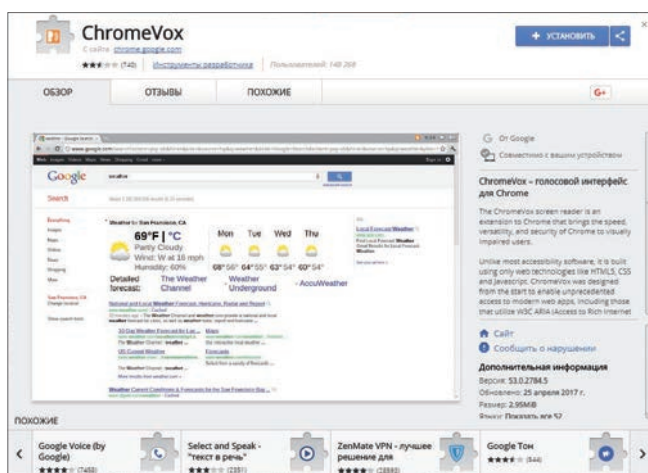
ChromeVox
С сайта chrome.google.com
★★★☆☆ (140) | Инструменты разработчика | Пользователей: 148 268

+ УСТАНОВИТЬ

ОБЗОР | ОТЗЫВЫ | ПОХОЖИЕ | G+

Google
weather
Search
Weather for San Francisco, CA
69°F | °C
Partly Cloudy
Wind: W at 16 mph
Humidity: 60%
Mon Tue Wed Thu
68° 56° 64° 55° 63° 54° 60° 54°
Detailed forecast: The Weather Channel · Weather Underground · AccuWeather
National and Local Weather Forecast, Hurricane, Radar and Report
10 Day Weather Forecast for San Francisco
US Current Weather
Weather Current Conditions & Forecasts for the San Francisco Bay

От Google
Совместимо с вашим устройством

ChromeVox – голосовой интерфейс для Chrome

The ChromeVox screen reader is an extension to Chrome that brings the speed, versatility, and security of Chrome to visually impaired users.

Unlike most accessibility software, it is built using only web technologies like HTML5, CSS and Javascript. ChromeVox was designed from the start to enable unprecedented access to modern web apps, including those that utilize W3C ARIA (Access to Rich Internet

Сайт
Сообщить о нарушении

Дополнительная информация
Версия: 53.0.2784.5
Обновлено: 25 апреля 2017 г.
Размер: 2.95MiB
Языки: Показать все 57

ПОХОЖИЕ

Google Voice (by Google)
★★★★☆ (7458)

Select and Speak - "текст в речь"
★★★☆☆ (2351)

ZenMate VPN - лучшее решение для
★★★★☆ (38840)

Google Тон
★★★★☆ (844)